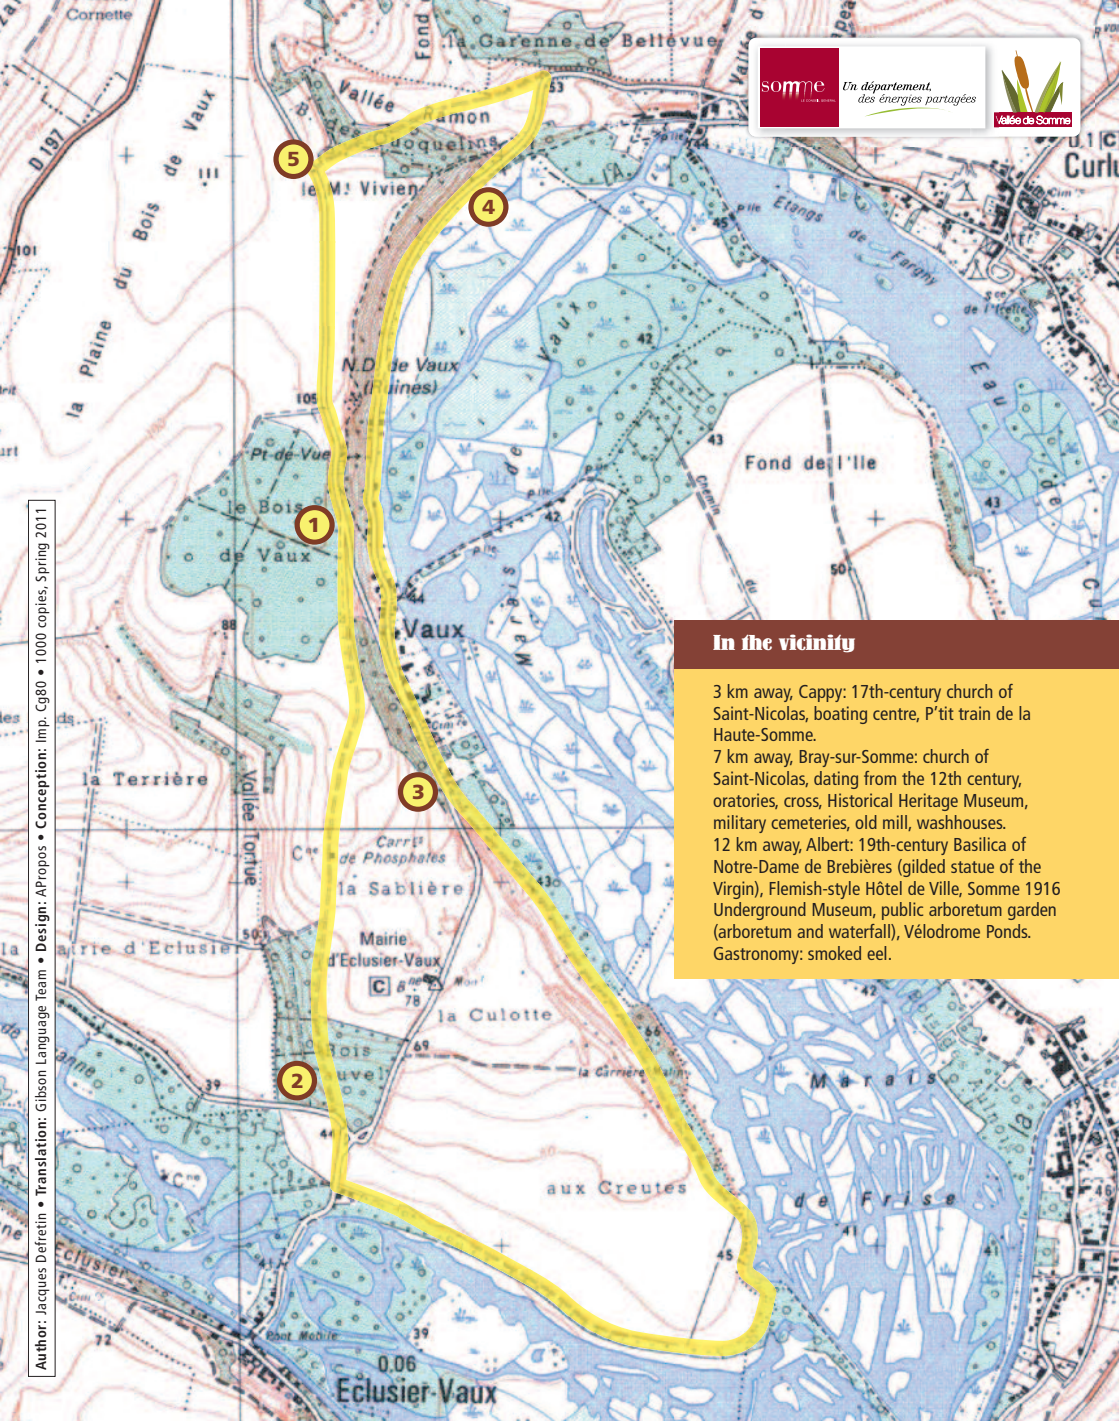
somme

Un département, des énergies partagées

Vallée de Somme

In the vicinity

3 km away, Cappy: 17th-century church of Saint-Nicolas, boating centre, P'tit train de la Haute-Somme.
7 km away, Bray-sur-Somme: church of Saint-Nicolas, dating from the 12th century, oratories, cross, Historical Heritage Museum, military cemeteries, old mill, washhouses.
12 km away, Albert: 19th-century Basilica of Notre-Dame de Brebières (gilded statue of the Virgin), Flemish-style Hôtel de Ville, Somme 1916 Underground Museum, public arboretum garden (arboretum and waterfall), Vélodrome Ponds.
Gastronomy: smoked eel.

Author: Jacques Defretin • Translation: Gibson Language Team • Design: APropos • Conception: Imp. Cg80 • 1000 copies, Spring 2011

1
2
3
4
5

Cornette
la Garenne de Bellevue
Fond
Vallée Ramon
Bois de Vaux
du Plaine
la Plaine
D 197
101
le Mt Vivien
Etangs de Fargny
Curlu
N.D. de Vaux (Ruines)
Vaux
de Vaux
Pt-de-Vue
le Bois de Vaux
Fond de l'Ile
Eau
Marais
42
43
50
53
88
105
la Terrière
Vallée Tortue
Carrres de Phosphates
la Sablière
Mairie d'Eclusier-Vaux
la Culotte
Bois
la Carrière
aux Creutes
Marais de Frise
Eclusier
Eclusier-Vaux
Pont Mobile
0.06
39
41
44
45
69
72
78